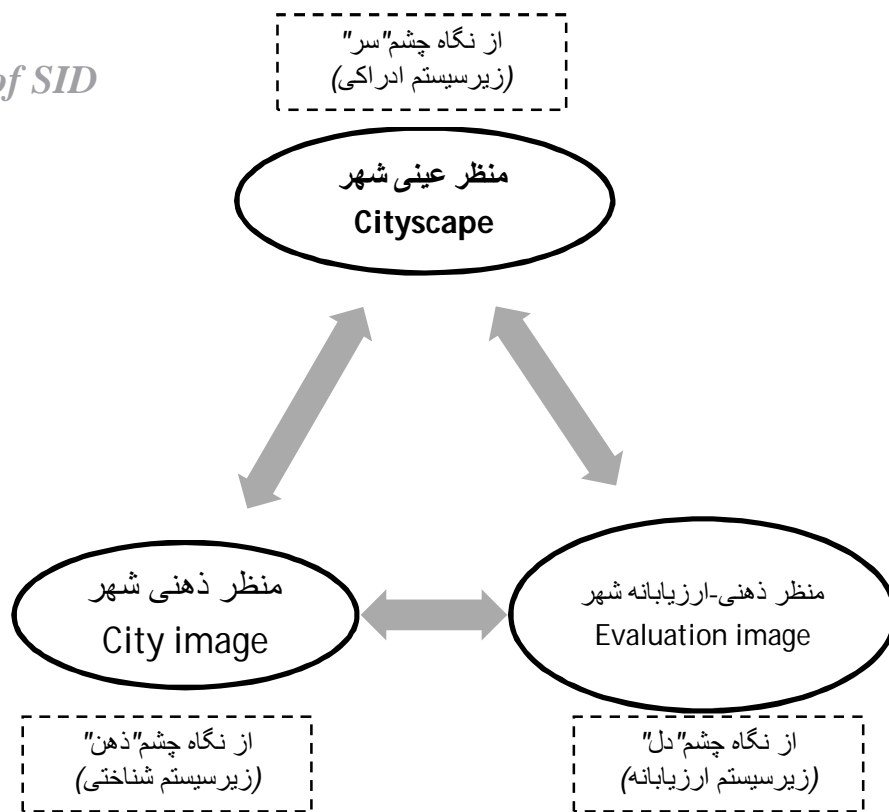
of SID

از نگاه چشم"سر"
(زیرسیستم ادراکی)

منظر عینی شهر
Cityscape

منظر ذهنی شهر
City image

منظر ذهنی-ارزیابانه شهر
Evaluation image

از نگاه چشم"ذهن"
(زیرسیستم شناختی)

از نگاه چشم"دل"
(زیرسیستم ارزیابانه)